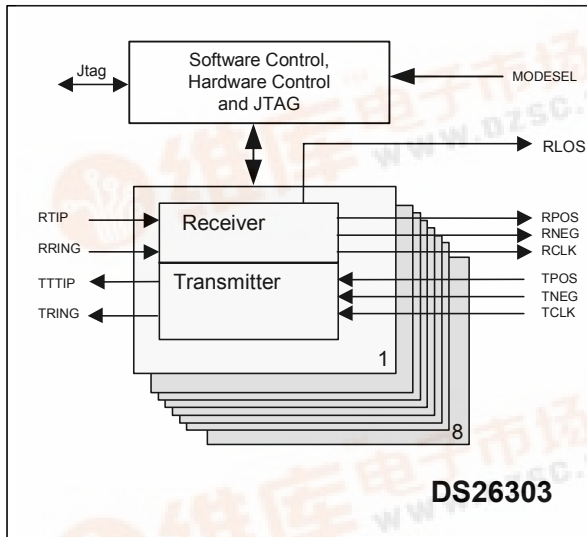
Jtag

Software Control, Hardware Control and JTAG

MODESEL

RLOS

RTIP

RRING

TTTIP

TRING

Receiver

Transmitter

RPOS

RNEG

RCLK

TPOS

TNEG

TCLK

1

8

DS26303

维库电子市场 www.dzsc.com

维库电子市场 www.dzsc.com